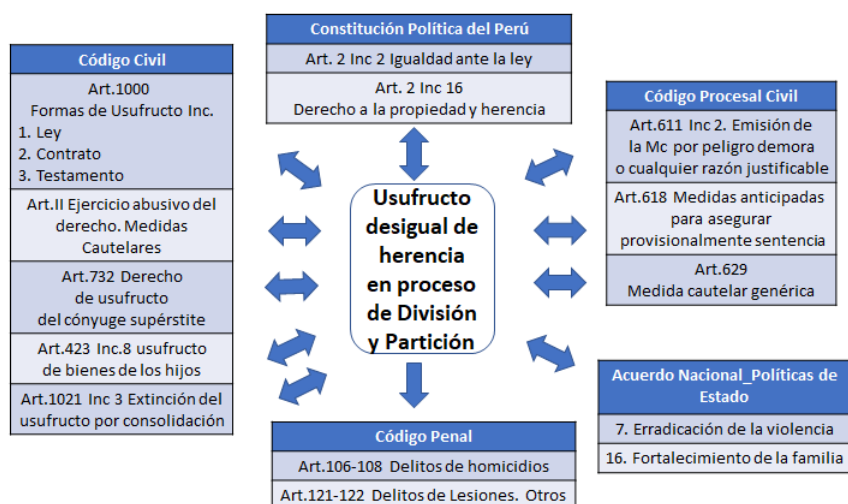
Constitución Política del Perú

Art. 2 Inc 2 Igualdad ante la ley

Art. 2 Inc 16
Derecho a la propiedad y herencia

Código Civil

Art.1000
Formas de Usufructo Inc.
1. Ley
2. Contrato
3. Testamento

Art.II Ejercicio abusivo del derecho. Medidas Cautelares

Art.732 Derecho de usufructo del cónyuge supérstite

Art.423 Inc.8 usufructo de bienes de los hijos

Art.1021 Inc 3 Extinción del usufructo por consolidación

Usufructo desigual de herencia en proceso de División y Partición

Código Procesal Civil

Art.611 Inc 2. Emisión de la Mc por peligro demora o cualquier razón justificable

Art.618 Medidas anticipadas para asegurar provisionalmente sentencia

Art.629
Medida cautelar genérica

Acuerdo Nacional_Políticas de Estado

7. Erradicación de la violencia

16. Fortalecimiento de la familia

Código Penal

Art.106-108 Delitos de homicidios

Art.121-122 Delitos de Lesiones. Otros